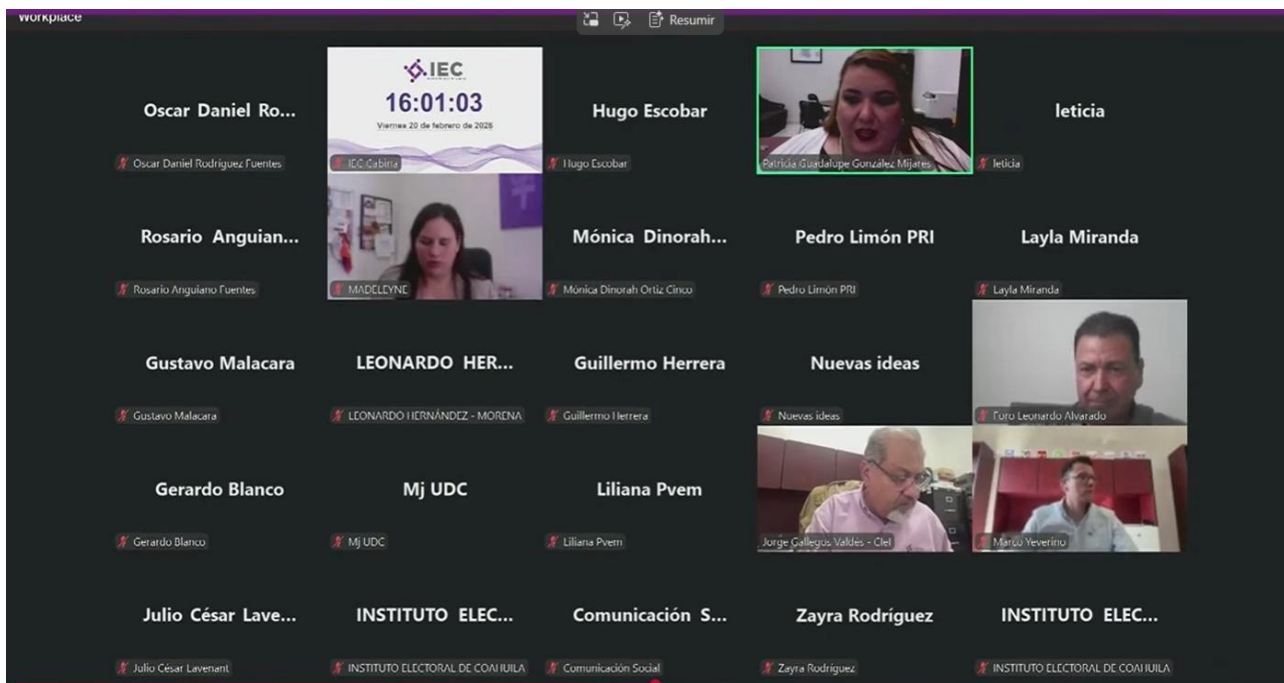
Workplace

Resumir

Oscar Daniel Ro...
Oscar Daniel Rodriguez Fuentes

IEC
16:01:03
Viernes 20 de febrero de 2026
IEC Cabina

Hugo Escobar
Hugo Escobar

Patricia Guadalupe González Mijares

leticia
leticia

Rosario Anguian...
Rosario Anguiano Fuentes

MADELEYNE

Mónica Dinorah...
Mónica Dinorah Ortiz Cinco

Pedro Limón PRI
Pedro Limón PRI

Layla Miranda
Layla Miranda

Gustavo Malacara
Gustavo Malacara

LEONARDO HER...
LEONARDO HERNÁNDEZ - MORENA

Guillermo Herrera
Guillermo Herrera

Nuevas ideas
Nuevas ideas

Foro Leonardo Alvarado

Gerardo Blanco
Gerardo Blanco

Mj UDC
Mj UDC

Liliana Pvem
Liliana Pvem

Jorge Gallegos Valdés - Clel

Marco Yeverino

Julio César Lave...
Julio César Lavenant

INSTITUTO ELEC...
INSTITUTO ELECTORAL DE COAHUILA

Comunicación S...
Comunicación Social

Zayra Rodríguez
Zayra Rodríguez

INSTITUTO ELEC...
INSTITUTO ELECTORAL DE COAHUILA